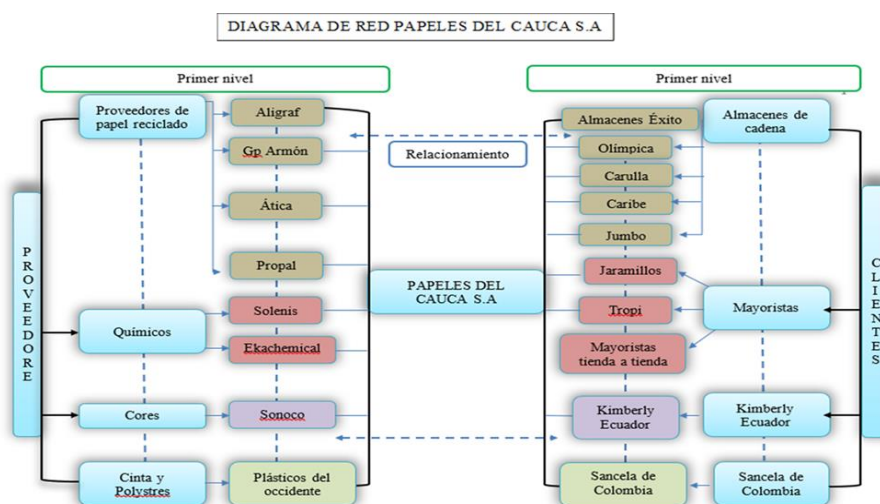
DIAGRAMA DE RED PAPELES DEL CAUCA S.A

Primer nivel

Primer nivel

PROVEEDORE

Proveedores de papel reciclado

Aligraf

Gp Armón

Ática

Propal

Químicos

Solenis

Ekachemical

Cores

Sonoco

Cinta y Polystres

Plásticos del occidente

Relacionamiento

PAPELES DEL CAUCA S.A

Almacenes Éxito

Olímpica

Carulla

Caribe

Jumbo

Jaramillos

Tropi

Mayoristas tienda a tienda

Kimberly Ecuador

Sancela de Colombia

Almacenes de cadena

Mayoristas

Kimberly Ecuador

Sancela de Colombia

CLIENTES